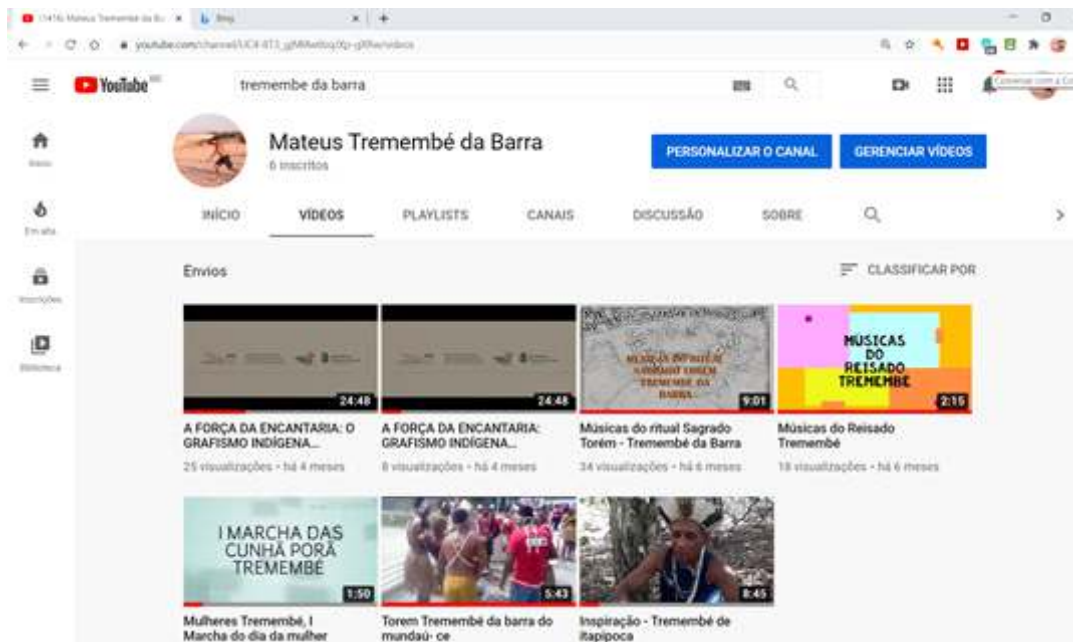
(1416) Mateus Tremembé da B... × Bing × +

youtube.com/channel/UC4-8T3_gMMwtbq0p-gXRw/videos

YouTube

tremembe da barra

Mateus Tremembé da Barra
6 inscritos

PERSONALIZAR O CANAL
GERENCIAR VÍDEOS

Início
Em alta
Inscrições
Biblioteca

INÍCIO VÍDEOS PLAYLISTS CANAIS DISCUSSÃO SOBRE

Envios

CLASSIFICAR POR

24:48
A FORÇA DA ENCANTARIA: O GRAFISMO INDÍGENA...
25 visualizações • há 4 meses

24:48
A FORÇA DA ENCANTARIA: GRAFISMO INDÍGENA...
8 visualizações • há 4 meses

MÚSICAS DO RITUAL SAGRADO TORÉM TREMEMBÉ DA BARRA
9:01
Músicas do ritual Sagrado Torém - Tremembé da Barra
34 visualizações • há 6 meses

MÚSICAS DO REISADO TREMEMBE
2:15
Músicas do Reisado Tremembé
18 visualizações • há 6 meses

I MARCHA DAS CUNHÃ PORÃ TREMEMBÉ
1:50
Mulheres Tremembé, I Marcha do dia da mulher

5:43
Torem Tremembé da barra do mundaú- ce

8:45
Inspiração - Tremembé de Itapipoca